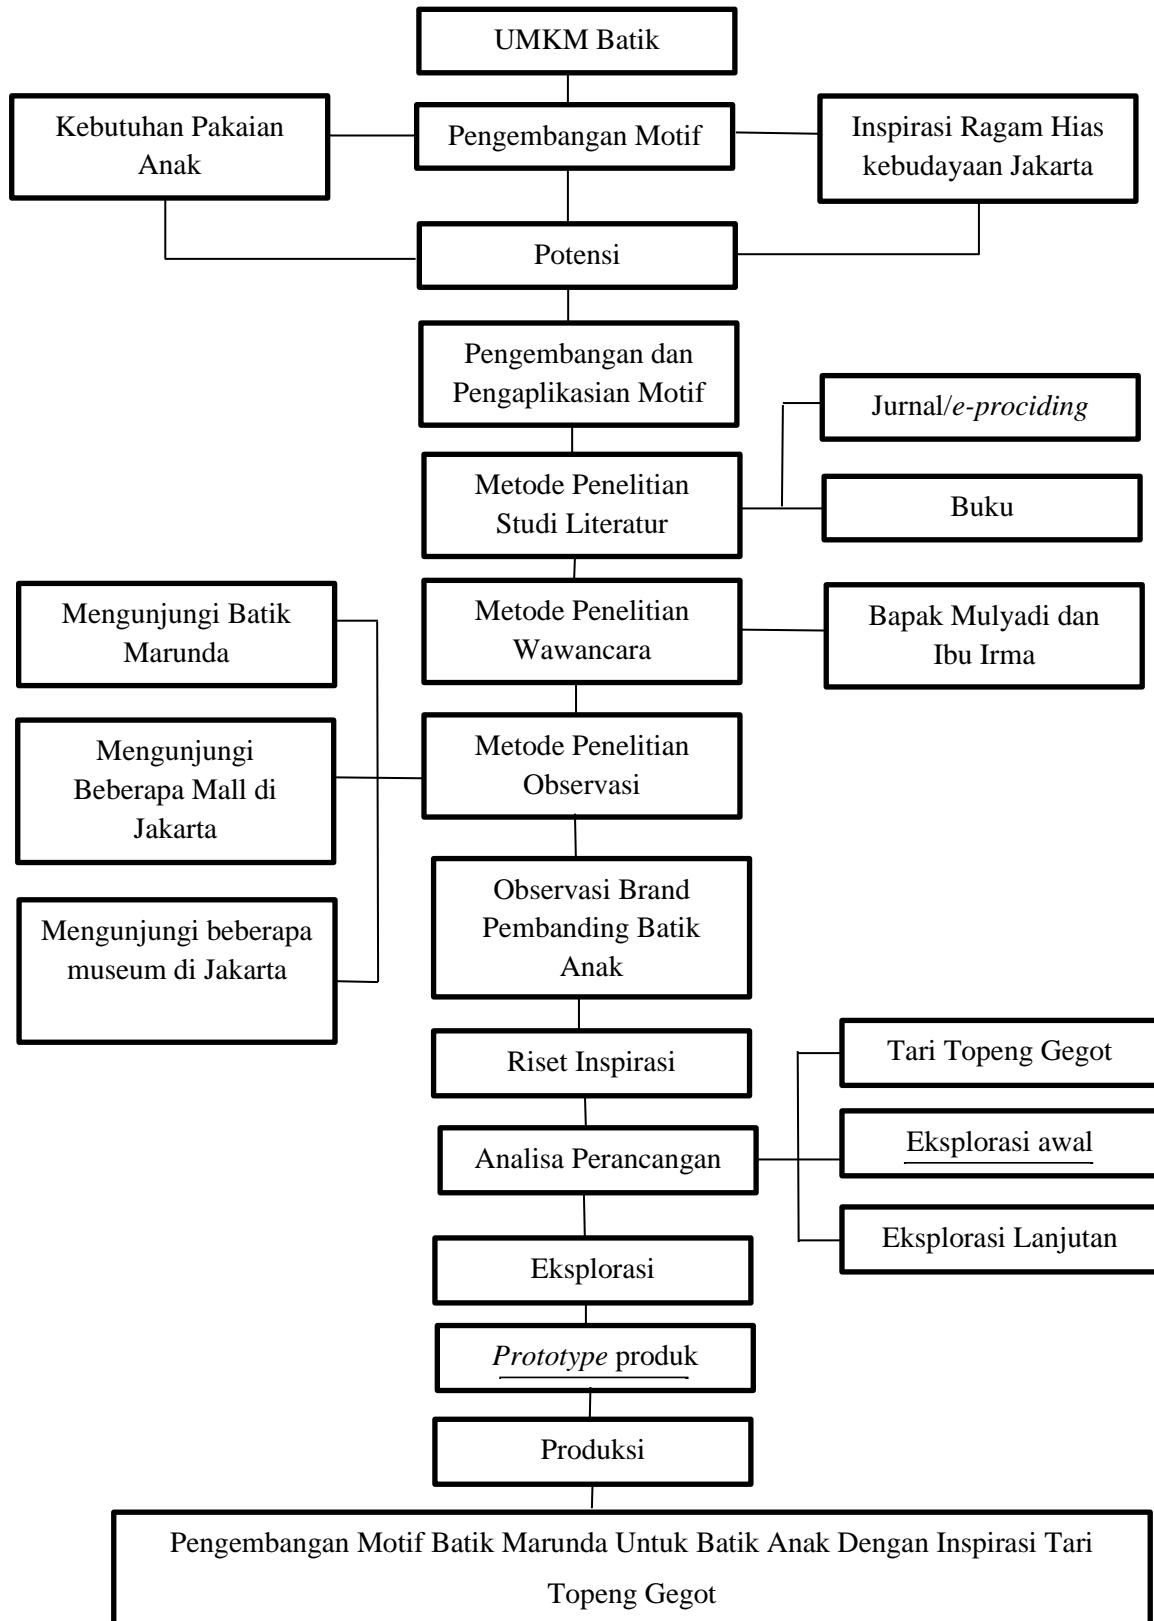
UMKM Batik

Kebutuhan Pakaian Anak

Pengembangan Motif

Inspirasi Ragam Hias kebudayaan Jakarta

Potensi

Pengembangan dan Pengaplikasian Motif

Jurnal/*e-prociding*

Metode Penelitian Studi Literatur

Buku

Mengunjungi Batik Marunda

Metode Penelitian Wawancara

Bapak Mulyadi dan Ibu Irma

Mengunjungi Beberapa Mall di Jakarta

Metode Penelitian Observasi

Mengunjungi beberapa museum di Jakarta

Observasi Brand Pembanding Batik Anak

Riset Inspirasi

Tari Topeng Gegot

Analisa Perancangan

Eksplorasi awal

Eksplorasi Lanjutan

Eksplorasi

*Prototype* produk

Produksi

Pengembangan Motif Batik Marunda Untuk Batik Anak Dengan Inspirasi Tari Topeng Gegot